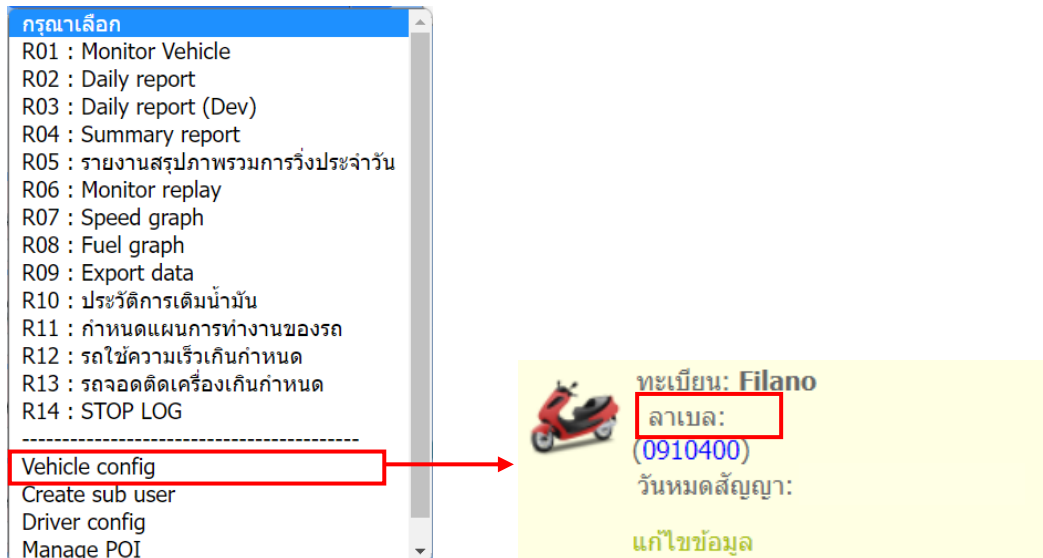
กรุณาเลือก
R01 : Monitor Vehicle
R02 : Daily report
R03 : Daily report (Dev)
R04 : Summary report
R05 : รายงานสรุปภาพรวมการวิ่งประจำวัน
R06 : Monitor replay
R07 : Speed graph
R08 : Fuel graph
R09 : Export data
R10 : ประวัติการเติมน้ำมัน
R11 : กำหนดแผนการทำงานของรถ
R12 : รถใช้ความเร็วเกินกำหนด
R13 : รถจอดติดเครื่องเกินกำหนด
R14 : STOP LOG
------------------------------------------
Vehicle config
Create sub user
Driver config
Manage POI

ทะเบียน: Filano
ลาเบล:
(0910400)
วันหมดสัญญา:

แก้ไขข้อมูล